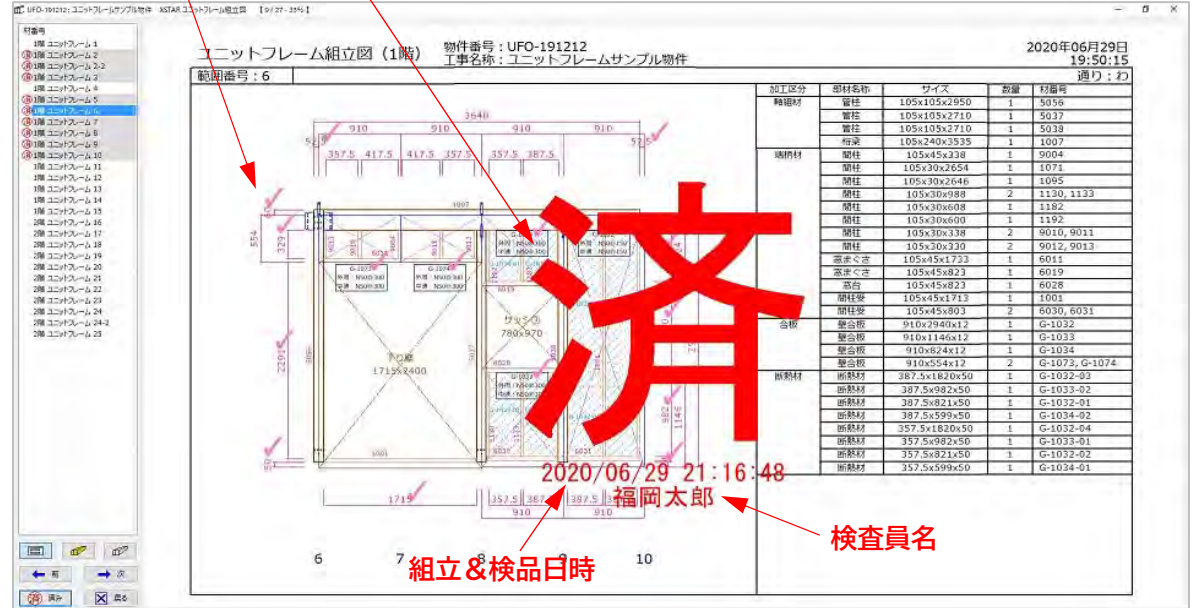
UFO-191212: ユニットフレームサンプル物件 XSTAR ユニットフレーム組立図 【9/27 - 33%】

材番号
1階 ユニットフレーム 1
済 1階 ユニットフレーム 2
済 1階 ユニットフレーム 2-2
済 1階 ユニットフレーム 3
1階 ユニットフレーム 4
済 1階 ユニットフレーム 5
済 1階 ユニットフレーム 6
済 1階 ユニットフレーム 7
済 1階 ユニットフレーム 8
済 1階 ユニットフレーム 9
済 1階 ユニットフレーム 10
1階 ユニットフレーム 11
1階 ユニットフレーム 12
1階 ユニットフレーム 13
1階 ユニットフレーム 14
1階 ユニットフレーム 15
2階 ユニットフレーム 16
2階 ユニットフレーム 17
2階 ユニットフレーム 18
2階 ユニットフレーム 19
2階 ユニットフレーム 20
2階 ユニットフレーム 21
2階 ユニットフレーム 22
2階 ユニットフレーム 23
2階 ユニットフレーム 24
2階 ユニットフレーム 24-2
2階 ユニットフレーム 25

ユニットフレーム組立図（1階）
物件番号：UFO-191212
工事名称：ユニットフレームサンプル物件
2020年06月29日
19:50:15
範囲番号：6
通り：わ

3640
910 910 910 910
357.5 417.5 417.5 357.5 357.5 387.5
554
329
2291
下り壁
1715x2400
サッシ①
780x970
1146
902
1715
357.5 387.5 387.5 357.5
910 910
6 7 8 9 10

済
2020/06/29 21:16:48
福岡太郎

| 加工区分 | 部材名称 | サイズ | 数量 | 材番号 |
|---|---|---|---|---|
| 軸組材 | 管柱 | 105x105x2950 | 1 | 5056 |
| | 管柱 | 105x105x2710 | 1 | 5037 |
| | 管柱 | 105x105x2710 | 1 | 5038 |
| | 桁梁 | 105x240x3535 | 1 | 1007 |
| 羽柄材 | 間柱 | 105x45x338 | 1 | 9004 |
| | 間柱 | 105x30x2654 | 1 | 1071 |
| | 間柱 | 105x30x2646 | 1 | 1095 |
| | 間柱 | 105x30x988 | 2 | 1130, 1133 |
| | 間柱 | 105x30x608 | 1 | 1182 |
| | 間柱 | 105x30x600 | 1 | 1192 |
| | 間柱 | 105x30x338 | 2 | 9010, 9011 |
| | 間柱 | 105x30x330 | 2 | 9012, 9013 |
| | 窓まぐさ | 105x45x1733 | 1 | 6011 |
| | 窓まぐさ | 105x45x823 | 1 | 6019 |
| | 窓台 | 105x45x823 | 1 | 6028 |
| | 間柱受 | 105x45x1713 | 1 | 1001 |
| | 間柱受 | 105x45x803 | 2 | 6030, 6031 |
| 合板 | 壁合板 | 910x2940x12 | 1 | G-1032 |
| | 壁合板 | 910x1146x12 | 1 | G-1033 |
| | 壁合板 | 910x824x12 | 1 | G-1034 |
| | 壁合板 | 910x554x12 | 2 | G-1073, G-1074 |
| 断熱材 | 断熱材 | 387.5x1820x50 | 1 | G-1032-02 |
| | 断熱材 | 387.5x982x50 | 1 | G-1033-02 |
| | 断熱材 | 387.5x821x50 | 1 | G-1032-01 |
| | 断熱材 | 387.5x599x50 | 1 | G-1034-02 |
| | 断熱材 | 357.5x1820x50 | 1 | G-1032-04 |
| | 断熱材 | 357.5x982x50 | 1 | G-1033-01 |
| | 断熱材 | 357.5x821x50 | 1 | G-1032-02 |
| | 断熱材 | 357.5x599x50 | 1 | G-1034-01 |

検査員名
組立＆検品日時

← 前
→ 次
済み
戻る